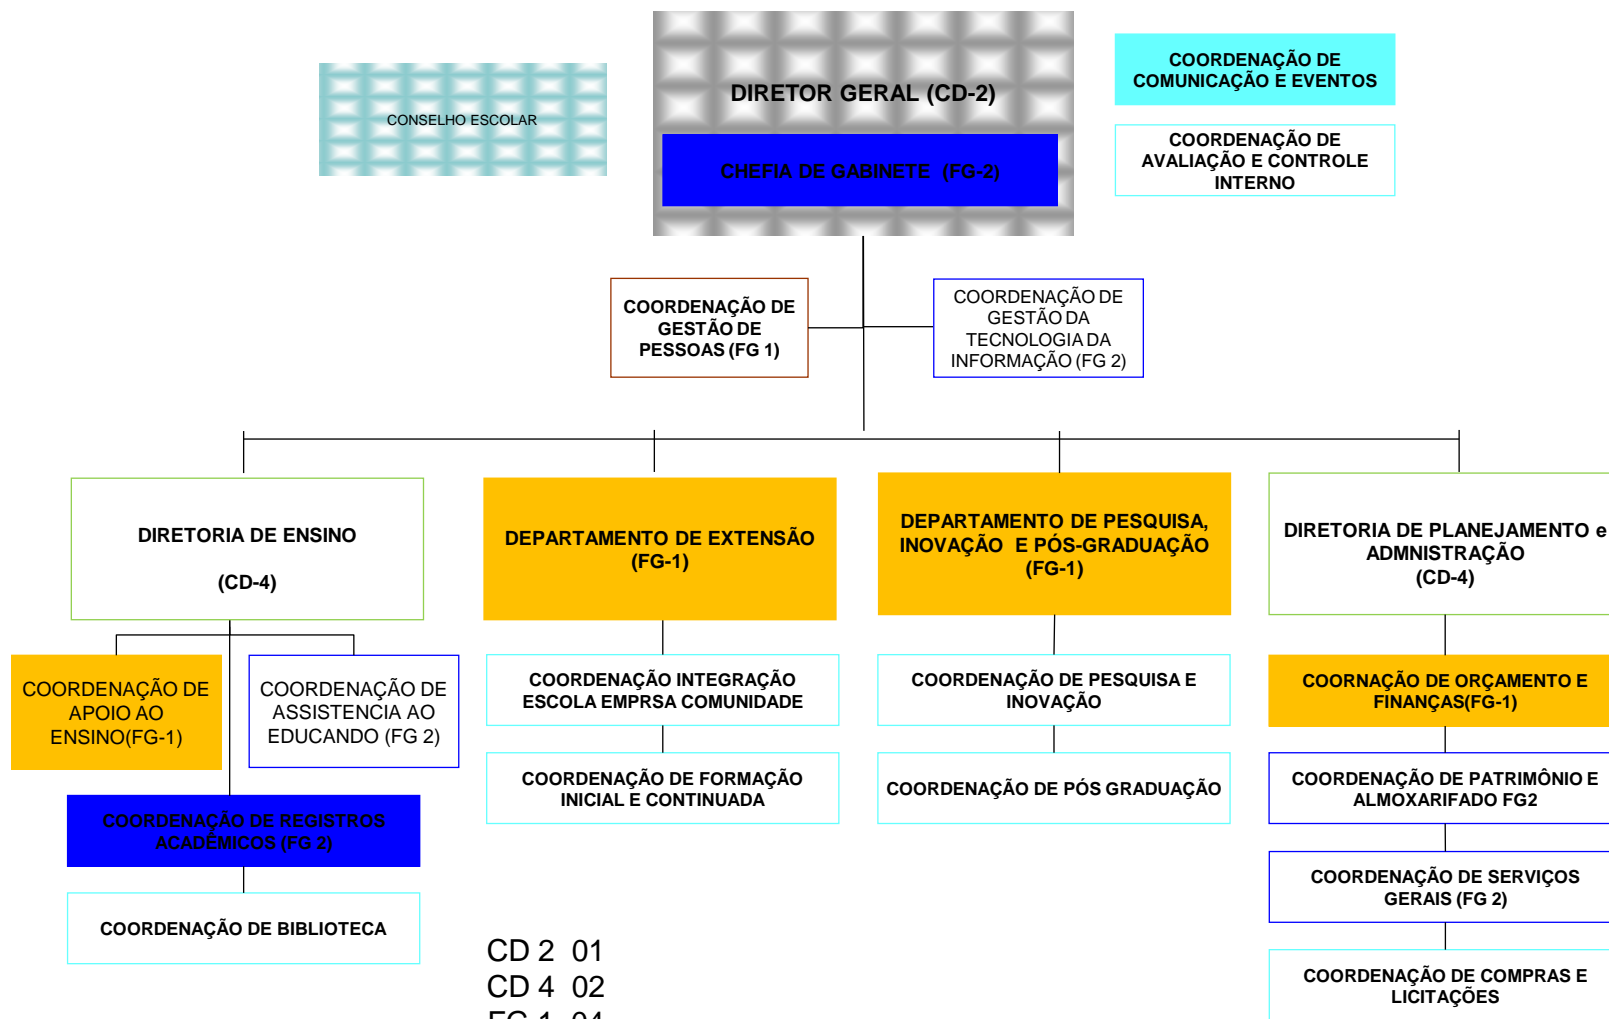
CONSELHO ESCOLAR

DIRETOR GERAL (CD-2)

CHEFIA DE GABINETE (FG-2)

COORDENAÇÃO DE COMUNICAÇÃO E EVENTOS

COORDENAÇÃO DE AVALIAÇÃO E CONTROLE INTERNO

COORDENAÇÃO DE GESTÃO DE PESSOAS (FG 1)

COORDENAÇÃO DE GESTÃO DA TECNOLOGIA DA INFORMAÇÃO (FG 2)

DIRETORIA DE ENSINO

(CD-4)

DEPARTAMENTO DE EXTENSÃO (FG-1)

DEPARTAMENTO DE PESQUISA, INOVAÇÃO E PÓS-GRADUAÇÃO (FG-1)

DIRETORIA DE PLANEJAMENTO e ADMNISTRAÇÃO (CD-4)

COORDENAÇÃO DE APOIO AO ENSINO(FG-1)

COORDENAÇÃO DE ASSISTENCIA AO EDUCANDO (FG 2)

COORDENAÇÃO DE REGISTROS ACADÊMICOS (FG 2)

COORDENAÇÃO DE BIBLIOTECA

COORDENAÇÃO INTEGRAÇÃO ESCOLA EMPRSA COMUNIDADE

COORDENAÇÃO DE FORMAÇÃO INICIAL E CONTINUADA

COORDENAÇÃO DE PESQUISA E INOVAÇÃO

COORDENAÇÃO DE PÓS GRADUAÇÃO

COORNAÇÃO DE ORÇAMENTO E FINANÇAS(FG-1)

COORDENAÇÃO DE PATRIMÔNIO E ALMOXARIFADO FG2

COORDENAÇÃO DE SERVIÇOS GERAIS (FG 2)

COORDENAÇÃO DE COMPRAS E LICITAÇÕES

CD 2 01
CD 4 02
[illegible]